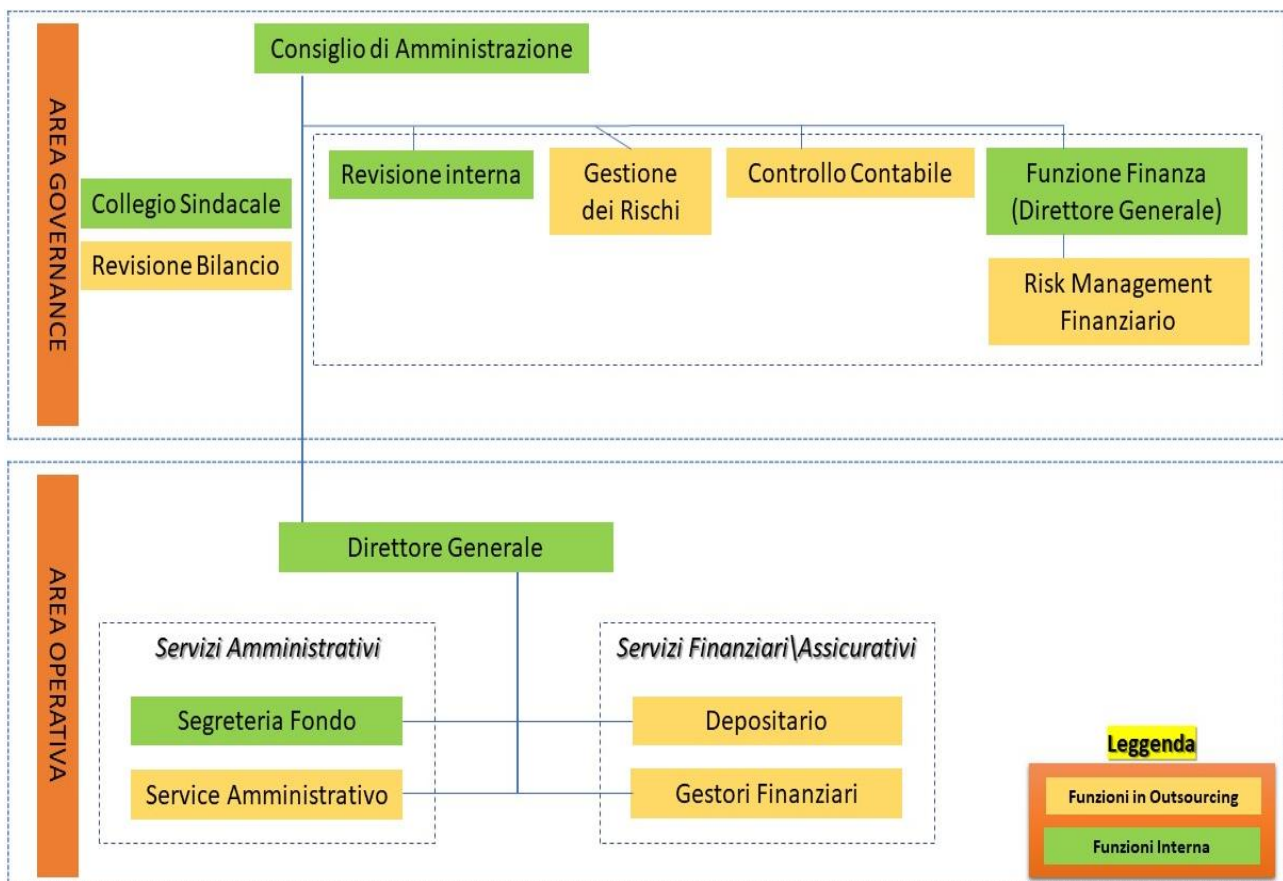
AREA GOVERNANCE

Consiglio di Amministrazione

Collegio Sindacale

Revisione Bilancio

Revisione interna

Gestione dei Rischi

Controllo Contabile

Funzione Finanza (Direttore Generale)

Risk Management Finanziario

AREA OPERATIVA

Direttore Generale

Servizi Amministrativi

Segreteria Fondo

Service Amministrativo

Servizi Finanziari\Assicurativi

Depositario

Gestori Finanziari

Leggenda

Funzioni in Outsourcing

Funzioni Interna